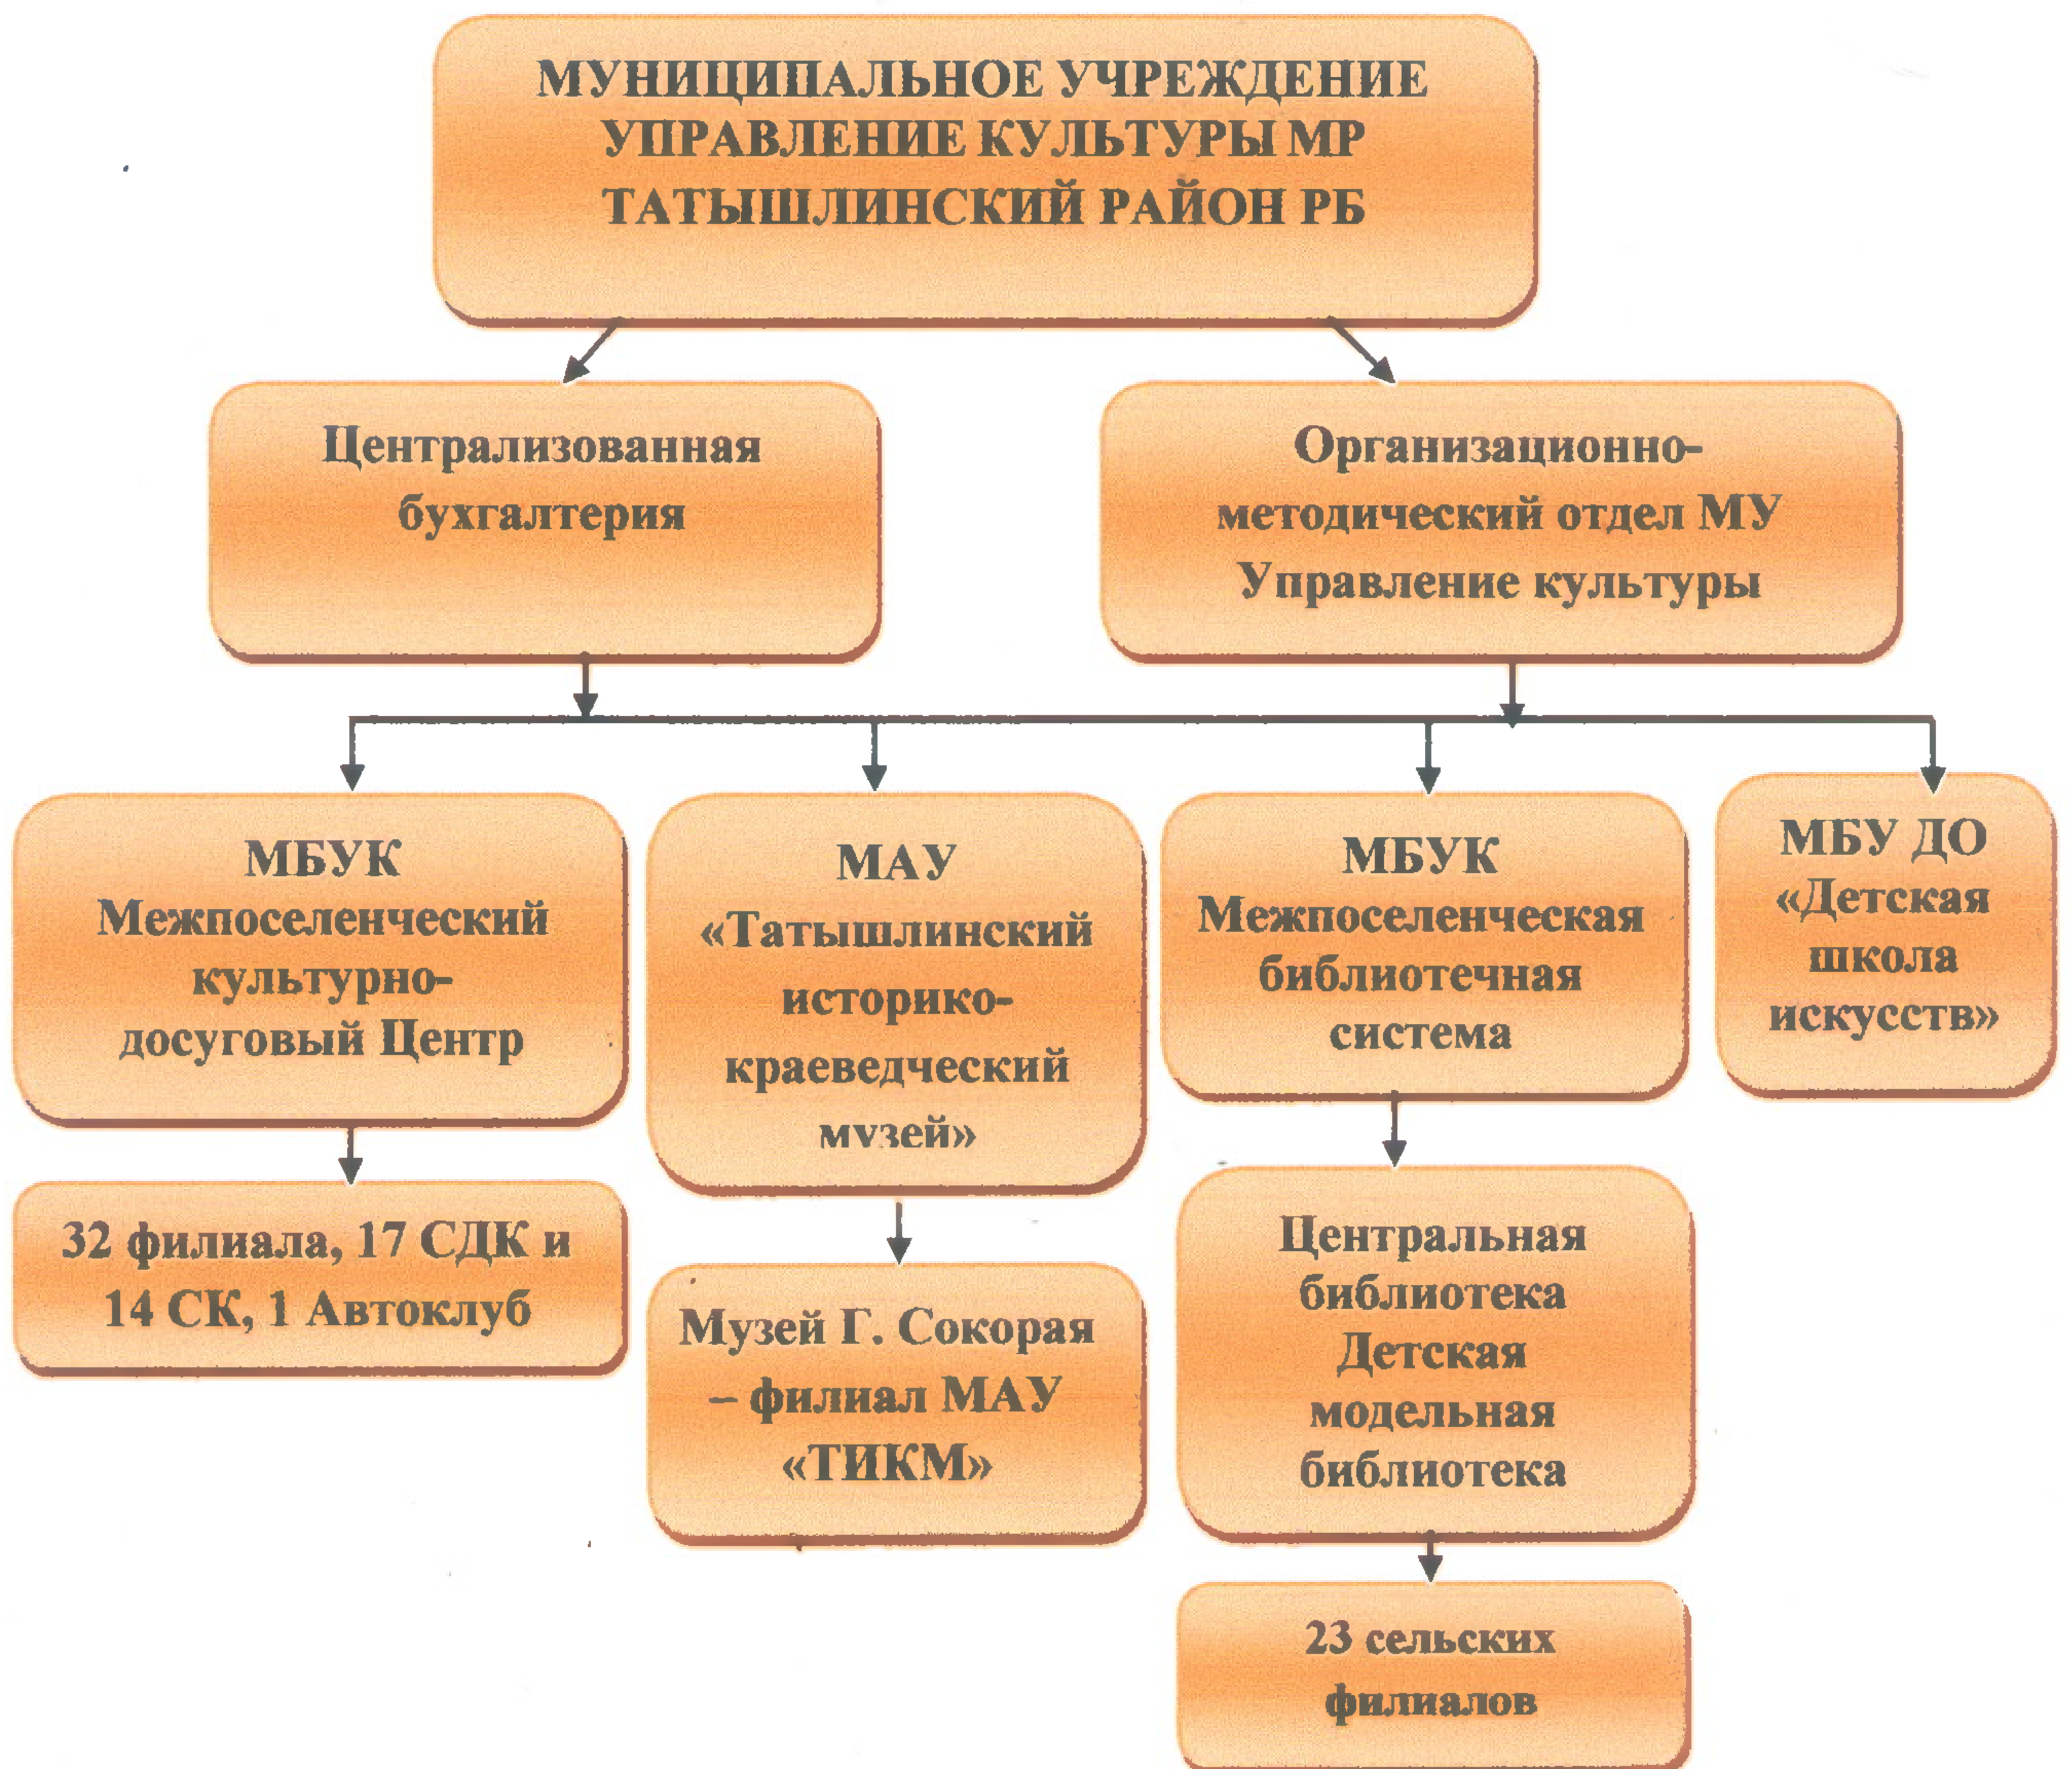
МУНИЦИПАЛЬНОЕ УЧРЕЖДЕНИЕ УПРАВЛЕНИЕ КУЛЬТУРЫ МР ТАТЫШЛИНСКИЙ РАЙОН РБ

Централизованная бухгалтерия

Организационно-методический отдел МУ Управление культуры

МБУК Межпоселенческий культурно-досуговый Центр

32 филиала, 17 СДК и 14 СК, 1 Автоклуб

МАУ «Татышлинский историко-краеведческий музей»

Музей Г. Сокорая – филиал МАУ «ТИКМ»

МБУК Межпоселенческая библиотечная система

Центральная библиотека Детская модельная библиотека

23 сельских филиалов

МБУ ДО «Детская школа искусств»